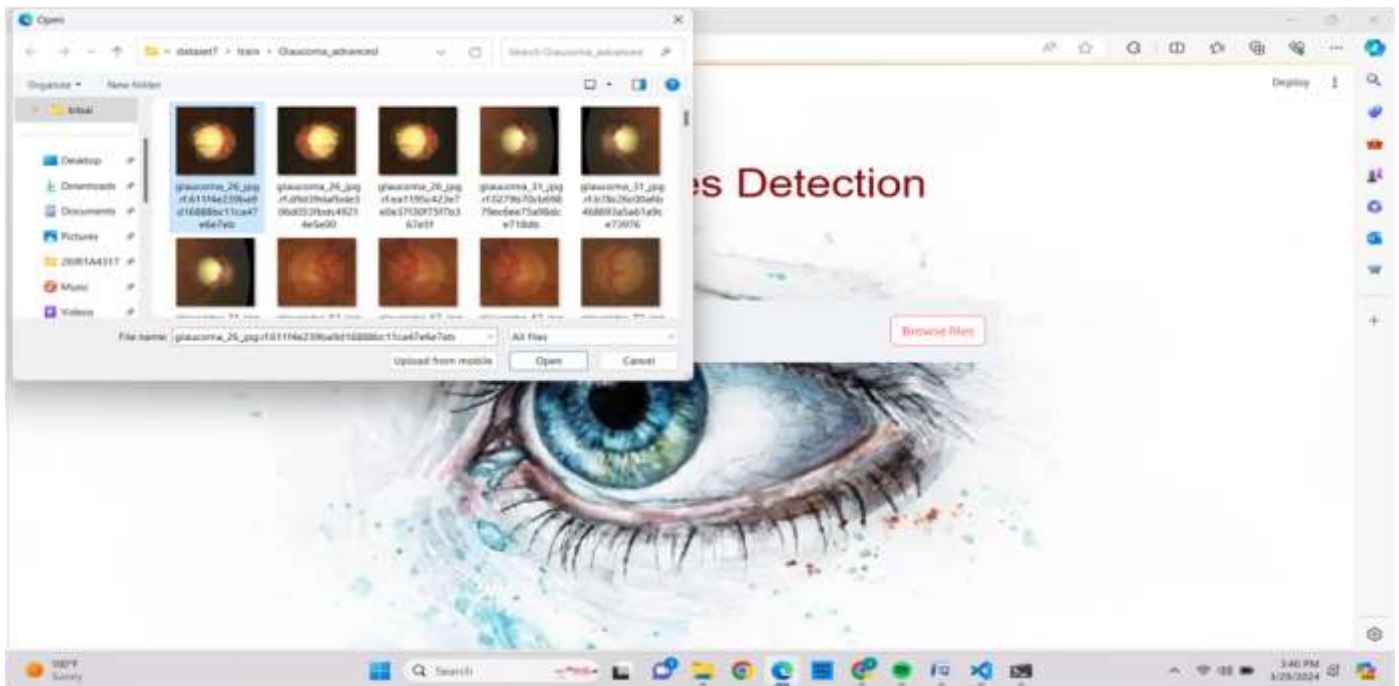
Open

dataset7 > train > Glaucoma_advanced

Search Glaucoma_advanced

Organize ▾ New folder

Initial

Desktop

Downloads

Documents

Pictures

20091A4317

Music

Videos

glaucoma_26_jpg.rf.611f4e239ba9d16888bc11ca47e6e7ab

glaucoma_26_jpg.rf.d9d39da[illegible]

glaucoma_26_jpg.rf.ea1195c423e7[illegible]

glaucoma_31_jpg.rf.0279b70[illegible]

glaucoma_31_jpg.rf.b78c26d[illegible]

File name: glaucoma_26_jpg.rf.611f4e239ba9d16888bc11ca47e6e7ab

All files

Upload from mobile

Open

Cancel

Deploy

es Detection

Browse files

Search

3:46 PM
3/28/2024